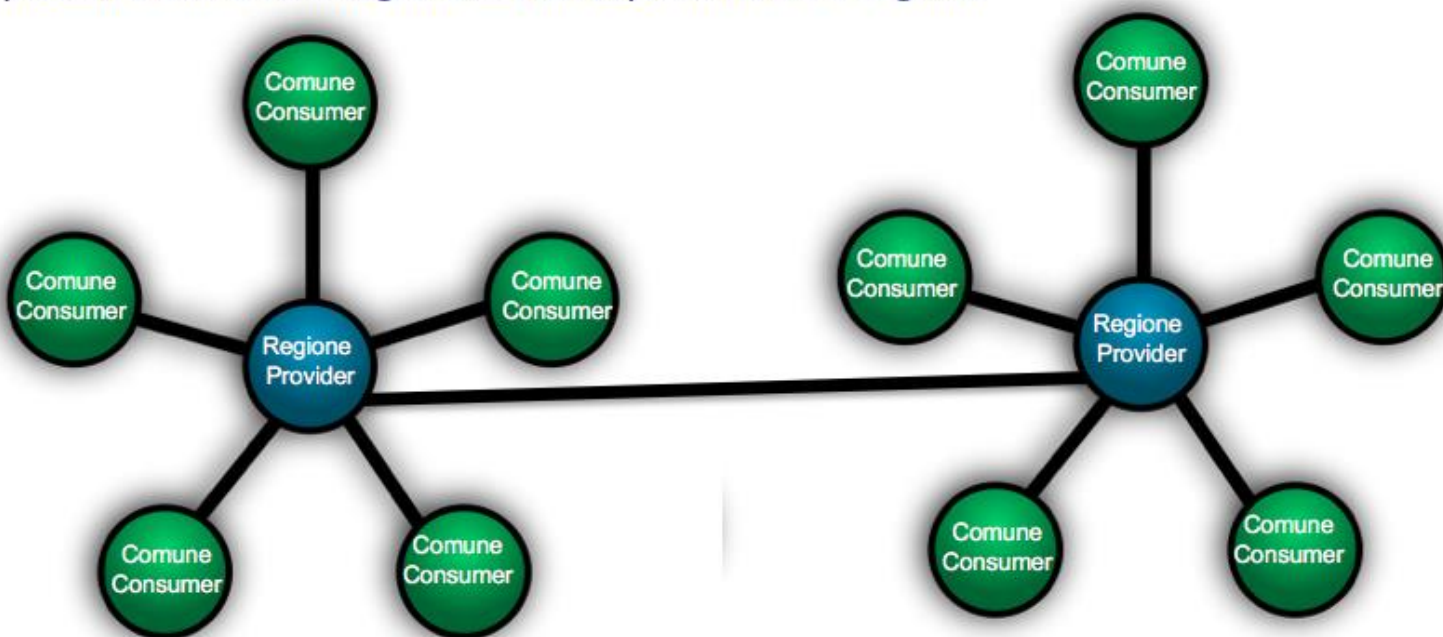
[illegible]

Comune Consumer

Comune Consumer

Comune Consumer

Regione Provider

Comune Consumer

Comune Consumer

Comune Consumer

Comune Consumer

Comune Consumer

Regione Provider

Comune Consumer

Comune Consumer